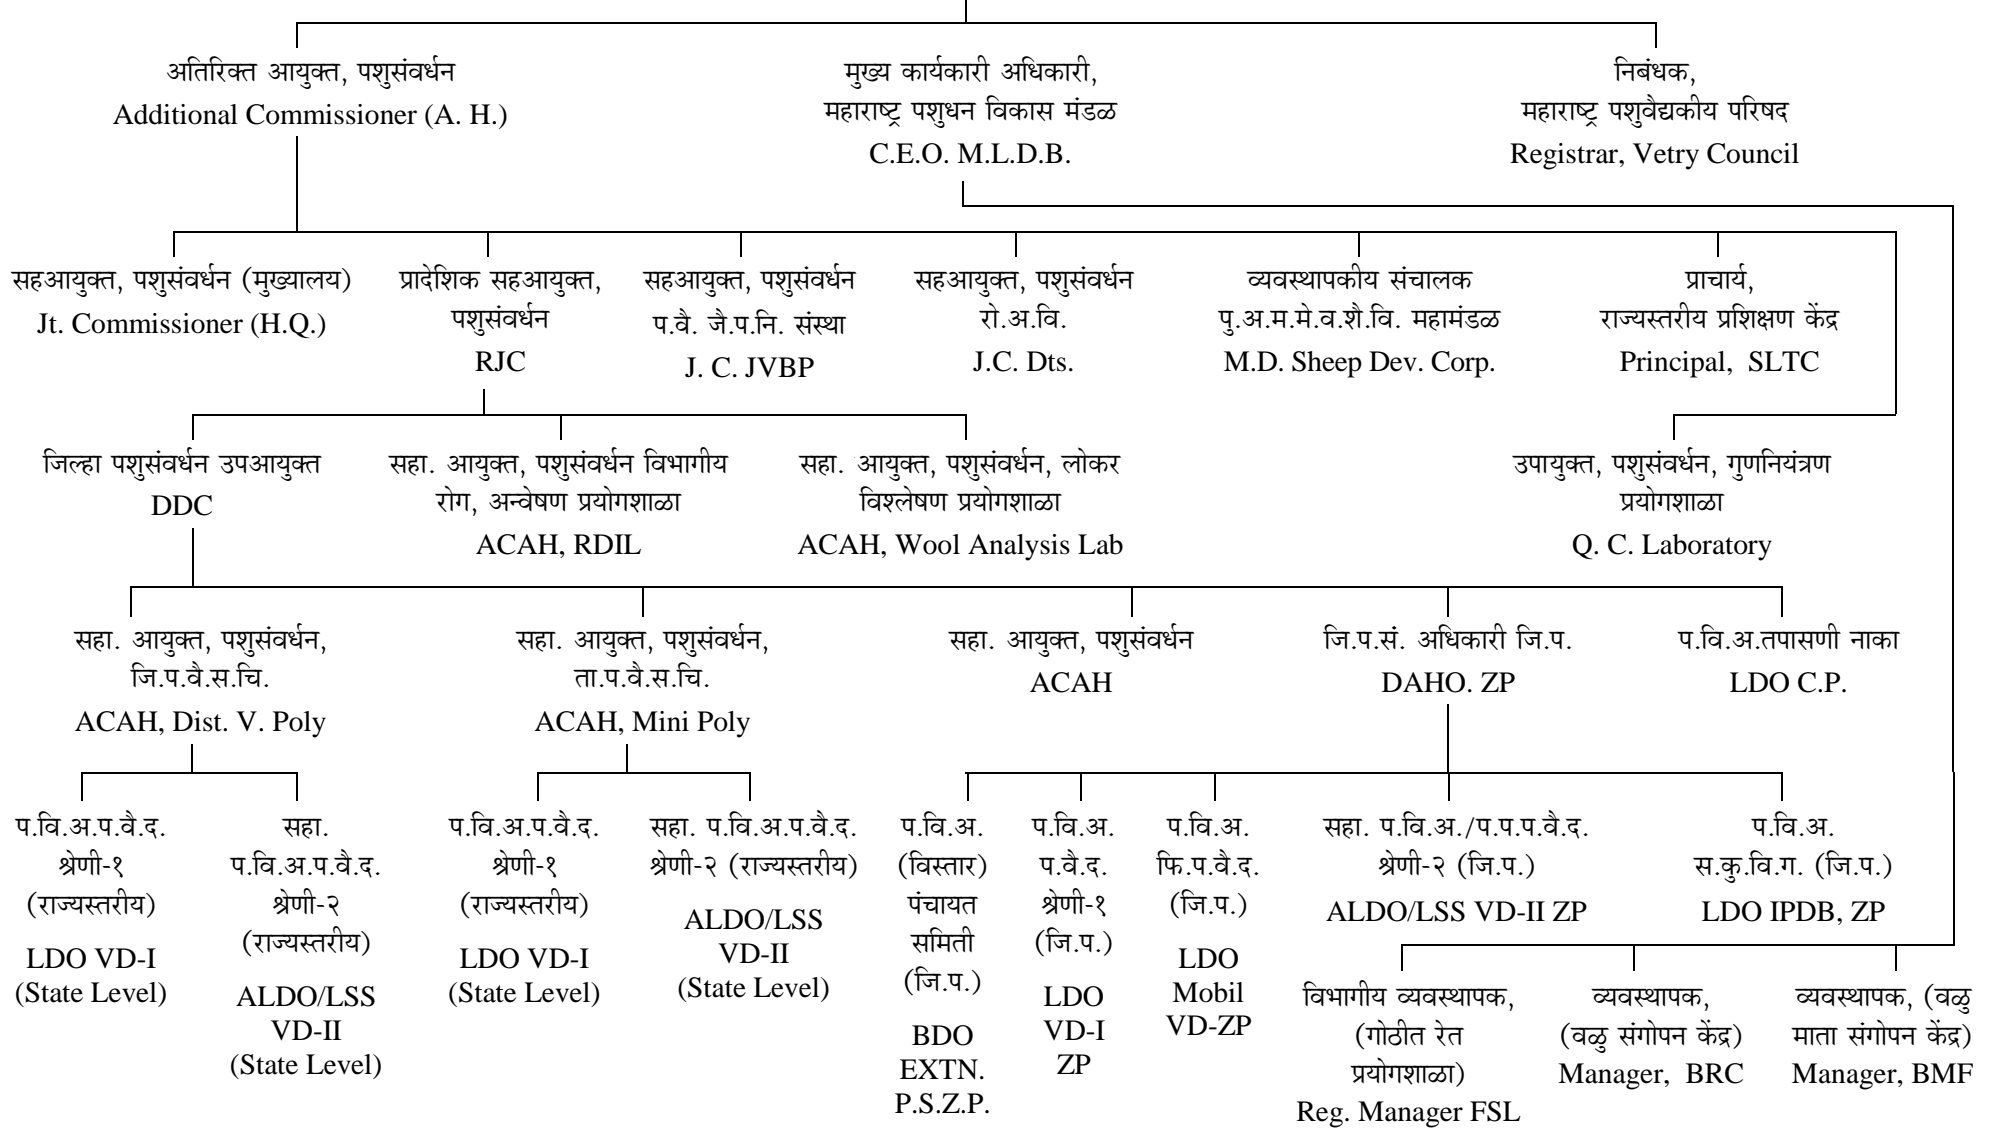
अतिरिक्त आयुक्त, पशुसंवर्धन
Additional Commissioner (A. H.)

मुख्य कार्यकारी अधिकारी,
महाराष्ट्र पशुधन विकास मंडळ
C.E.O. M.L.D.B.

निबंधक,
महाराष्ट्र पशुवैद्यकीय परिषद
Registrar, Vetry Council

सहआयुक्त, पशुसंवर्धन (मुख्यालय)
Jt. Commissioner (H.Q.)

प्रादेशिक सहआयुक्त, पशुसंवर्धन
RJC

सहआयुक्त, पशुसंवर्धन
प.वै. जै.प.नि. संस्था
J. C. JVBP

सहआयुक्त, पशुसंवर्धन
रो.अ.वि.
J.C. Dts.

व्यवस्थापकीय संचालक
पु.अ.म.मे.व.शै.वि. महामंडळ
M.D. Sheep Dev. Corp.

प्राचार्य,
राज्यस्तरीय प्रशिक्षण केंद्र
Principal, SLTC

जिल्हा पशुसंवर्धन उपआयुक्त
DDC

सहा. आयुक्त, पशुसंवर्धन विभागीय रोग, अन्वेषण प्रयोगशाळा
ACAH, RDIL

सहा. आयुक्त, पशुसंवर्धन, लोकर विश्लेषण प्रयोगशाळा
ACAH, Wool Analysis Lab

उपायुक्त, पशुसंवर्धन, गुणनियंत्रण प्रयोगशाळा
Q. C. Laboratory

सहा. आयुक्त, पशुसंवर्धन,
जि.प.वै.स.चि.
ACAH, Dist. V. Poly

सहा. आयुक्त, पशुसंवर्धन,
ता.प.वै.स.चि.
ACAH, Mini Poly

सहा. आयुक्त, पशुसंवर्धन
ACAH

जि.प.सं. अधिकारी जि.प.
DAHO. ZP

प.वि.अ.तपासणी नाका
LDO C.P.

प.वि.अ.प.वै.द.
श्रेणी-१
(राज्यस्तरीय)
LDO VD-I
(State Level)

सहा.
प.वि.अ.प.वै.द.
श्रेणी-२
(राज्यस्तरीय)
ALDO/LSS
VD-II
(State Level)

प.वि.अ.प.वै.द.
श्रेणी-१
(राज्यस्तरीय)
LDO VD-I
(State Level)

सहा. प.वि.अ.प.वै.द.
श्रेणी-२ (राज्यस्तरीय)
ALDO/LSS
VD-II
(State Level)

प.वि.अ.
(विस्तार)
पंचायत
समिती
(जि.प.)
BDO
EXTN.
P.S.Z.P.

प.वि.अ.
प.वै.द.
श्रेणी-१
(जि.प.)
LDO
VD-I
ZP

प.वि.अ.
फि.प.वै.द.
(जि.प.)
LDO
Mobil
VD-ZP

सहा. प.वि.अ./प.प.प.वै.द.
श्रेणी-२ (जि.प.)
ALDO/LSS VD-II ZP

प.वि.अ.
स.कु.वि.ग. (जि.प.)
LDO IPDB, ZP

विभागीय व्यवस्थापक,
(गोठीत रेत
प्रयोगशाळा)
Reg. Manager FSL

व्यवस्थापक,
(वळु संगोपन केंद्र)
Manager, BRC

व्यवस्थापक, (वळु
माता संगोपन केंद्र)
Manager, BMF